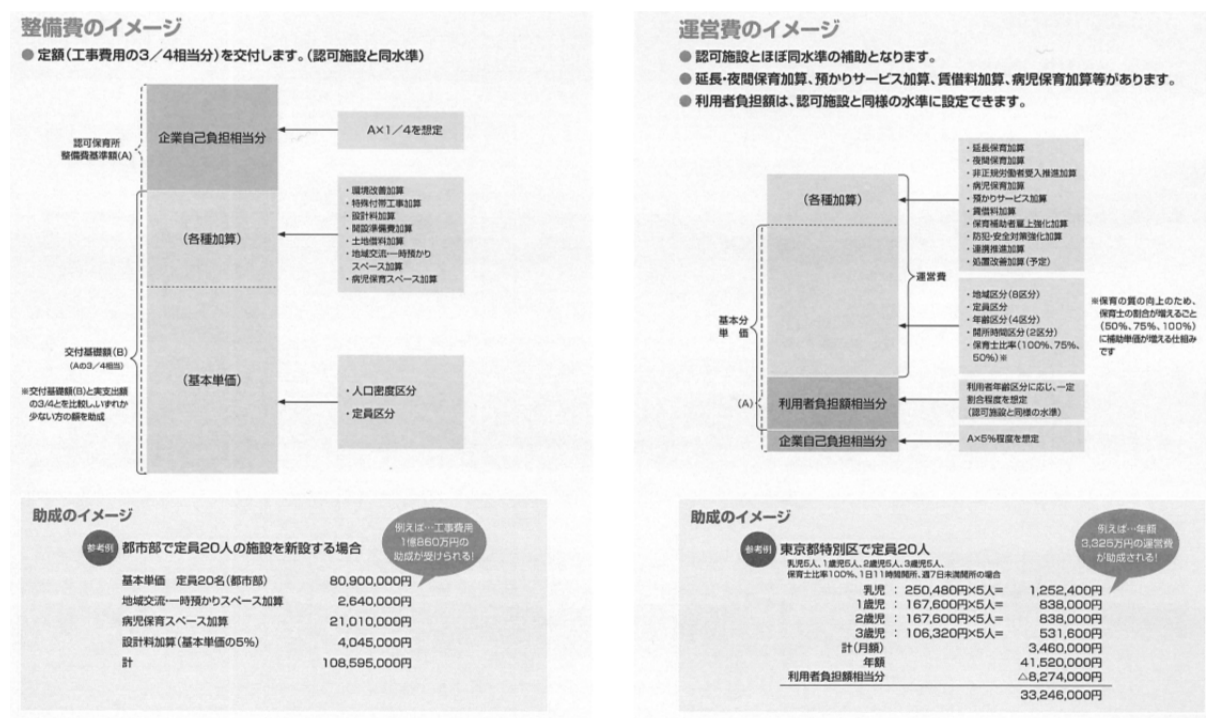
整備費のイメージ

● 定額（工事費用の3／4相当分）を交付します。（認可施設と同水準）

認可保育所整備費基準額(A)

企業自己負担相当分

A×1／4を想定

(各種加算)

・環境改善加算
・特殊付帯工事加算
・設計料加算
・開設準備費加算
・土地借料加算
・地域交流一時預かりスペース加算
・病児保育スペース加算

交付基礎額(B)
(Aの3／4相当)

※交付基礎額(B)と実支出額の3/4とを比較しいずれか少ない方の額を助成

(基本単価)

・人口密度区分
・定員区分

助成のイメージ

参考例 都市部で定員20人の施設を新設する場合

例えば…工事費用1億860万円の助成が受けられる!

| | |
|---|---|
| 基本単価　定員20名(都市部) | 80,900,000円 |
| 地域交流一時預かりスペース加算 | 2,640,000円 |
| 病児保育スペース加算 | 21,010,000円 |
| 設計料加算(基本単価の5%) | 4,045,000円 |
| 計 | 108,595,000円 |

運営費のイメージ

● 認可施設とほぼ同水準の補助となります。
● 延長・夜間保育加算、預かりサービス加算、賃借料加算、病児保育加算等があります。
● 利用者負担額は、認可施設と同様の水準に設定できます。

(各種加算)

・延長保育加算
・夜間保育加算
・非正規労働者受入推進加算
・病児保育加算
・預かりサービス加算
・賃借料加算
・保育補助者雇上強化加算
・防犯・安全対策強化加算
・連携推進加算
・処遇改善加算(予定)

運営費

基本分単価

・地域区分(8区分)
・定員区分
・年齢区分(4区分)
・開所時間区分(2区分)
・保育士比率(100%、75%、50%)※

※保育の質の向上のため、保育士の割合が増えること(50%、75%、100%)に補助単価が増える仕組みです

(A)

利用者負担額相当分

利用者年齢区分に応じ、一定割合程度を想定
(認可施設と同様の水準)

企業自己負担相当分

A×5%程度を想定

助成のイメージ

参考例 東京都特別区で定員20人
乳児5人、1歳児5人、2歳児5人、3歳児5人、保育士比率100%、1日11時間開所、週7日未満開所の場合

例えば…年額3,325万円の運営費が助成される!

| | | |
|---|---|---|
| 乳児 | : 250,480円×5人= | 1,252,400円 |
| 1歳児 | : 167,600円×5人= | 838,000円 |
| 2歳児 | : 167,600円×5人= | 838,000円 |
| 3歳児 | : 106,320円×5人= | 531,600円 |
| 計(月額) | | 3,460,000円 |
| 年額 | | 41,520,000円 |
| 利用者負担額相当分 | | △8,274,000円 |
| | | 33,246,000円 |